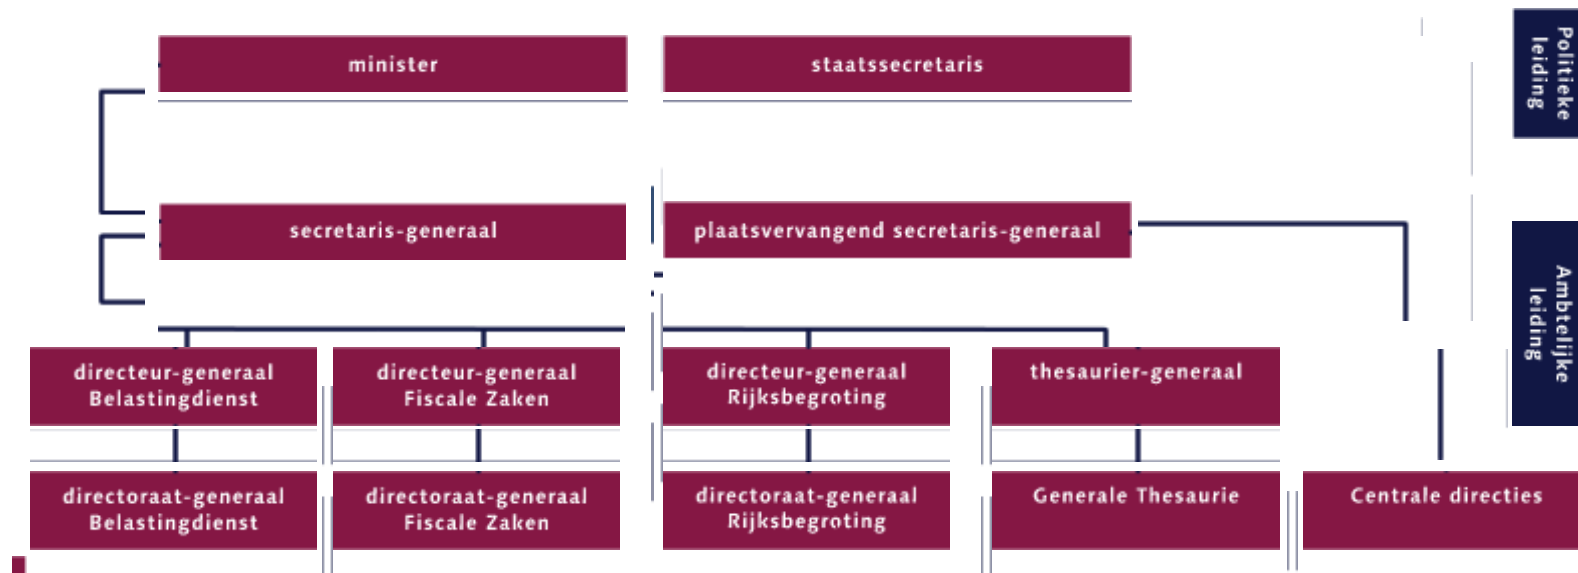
minister

staatssecretaris

Politieke leiding

secretaris-generaal

plaatsvervangend secretaris-generaal

Ambtelijke leiding

directeur-generaal Belastingdienst

directeur-generaal Fiscale Zaken

directeur-generaal Rijksbegroting

thesaurier-generaal

directoraat-generaal Belastingdienst

directoraat-generaal Fiscale Zaken

directoraat-generaal Rijksbegroting

Generale Thesaurie

Centrale directies